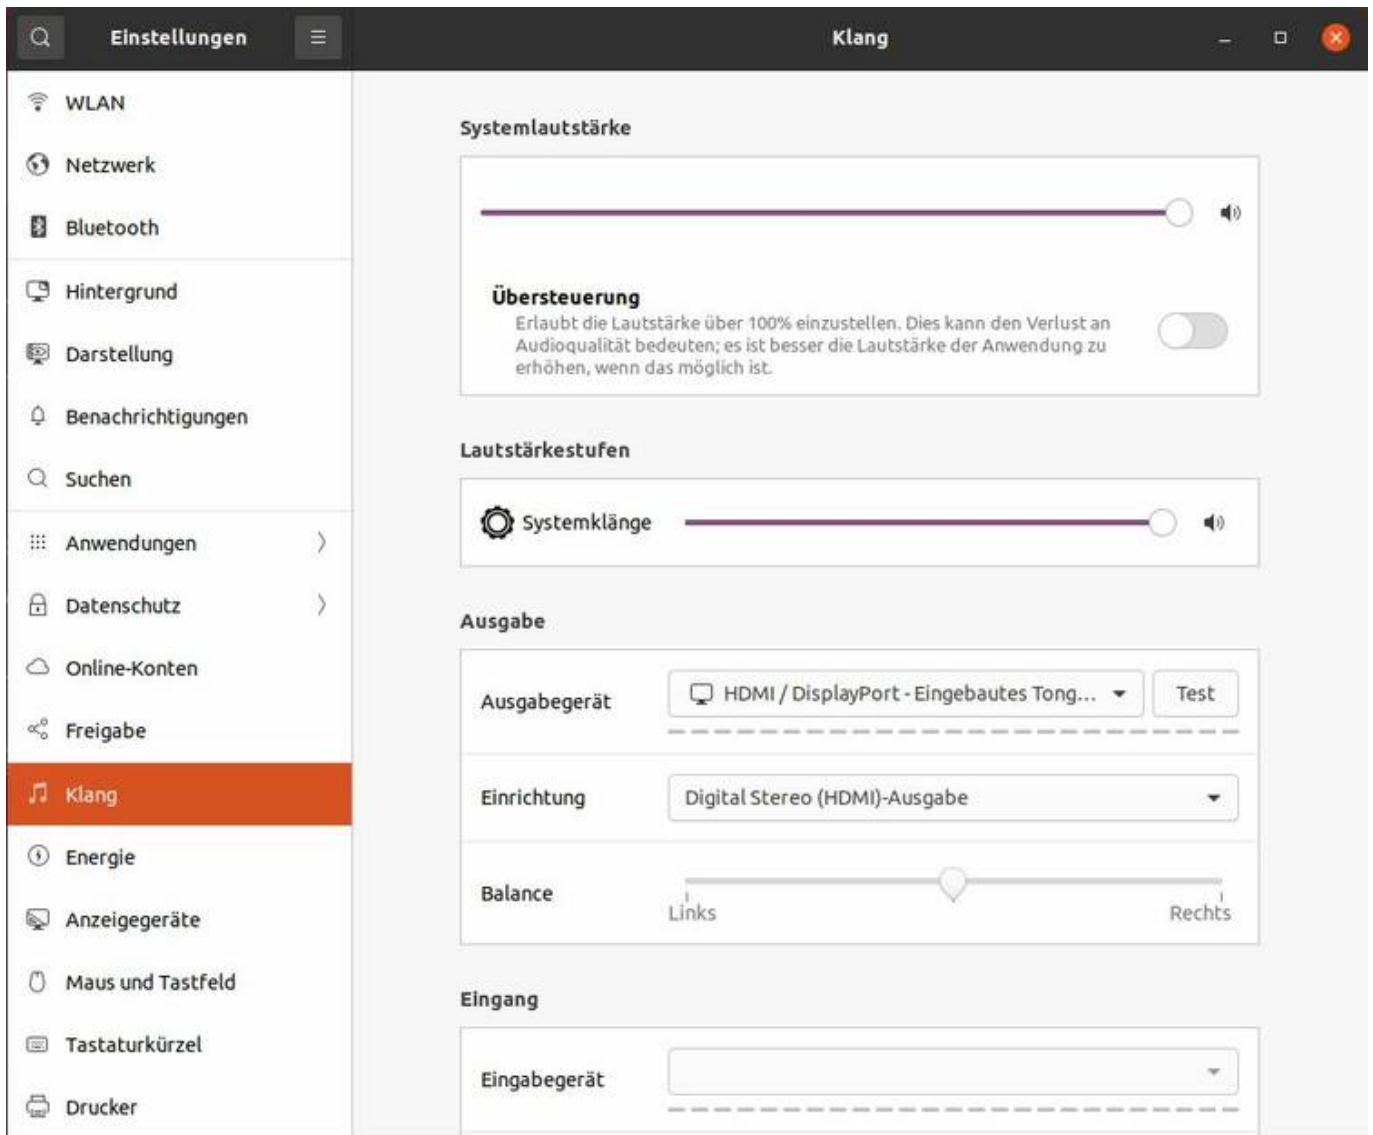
Einstellungen

Klang

WLAN

Netzwerk

Bluetooth

Hintergrund

Darstellung

Benachrichtigungen

Suchen

Anwendungen

Datenschutz

Online-Konten

Freigabe

Klang

Energie

Anzeigegeräte

Maus und Tastfeld

Tastaturkürzel

Drucker

Systemlautstärke

Übersteuerung

Erlaubt die Lautstärke über 100% einzustellen. Dies kann den Verlust an Audioqualität bedeuten; es ist besser die Lautstärke der Anwendung zu erhöhen, wenn das möglich ist.

Lautstärkestufen

Systemklänge

Ausgabe

Ausgabegerät

HDMI / DisplayPort - Eingebautes Tong...

Test

Einrichtung

Digital Stereo (HDMI)-Ausgabe

Balance

Links

Rechts

Eingang

Eingabegerät